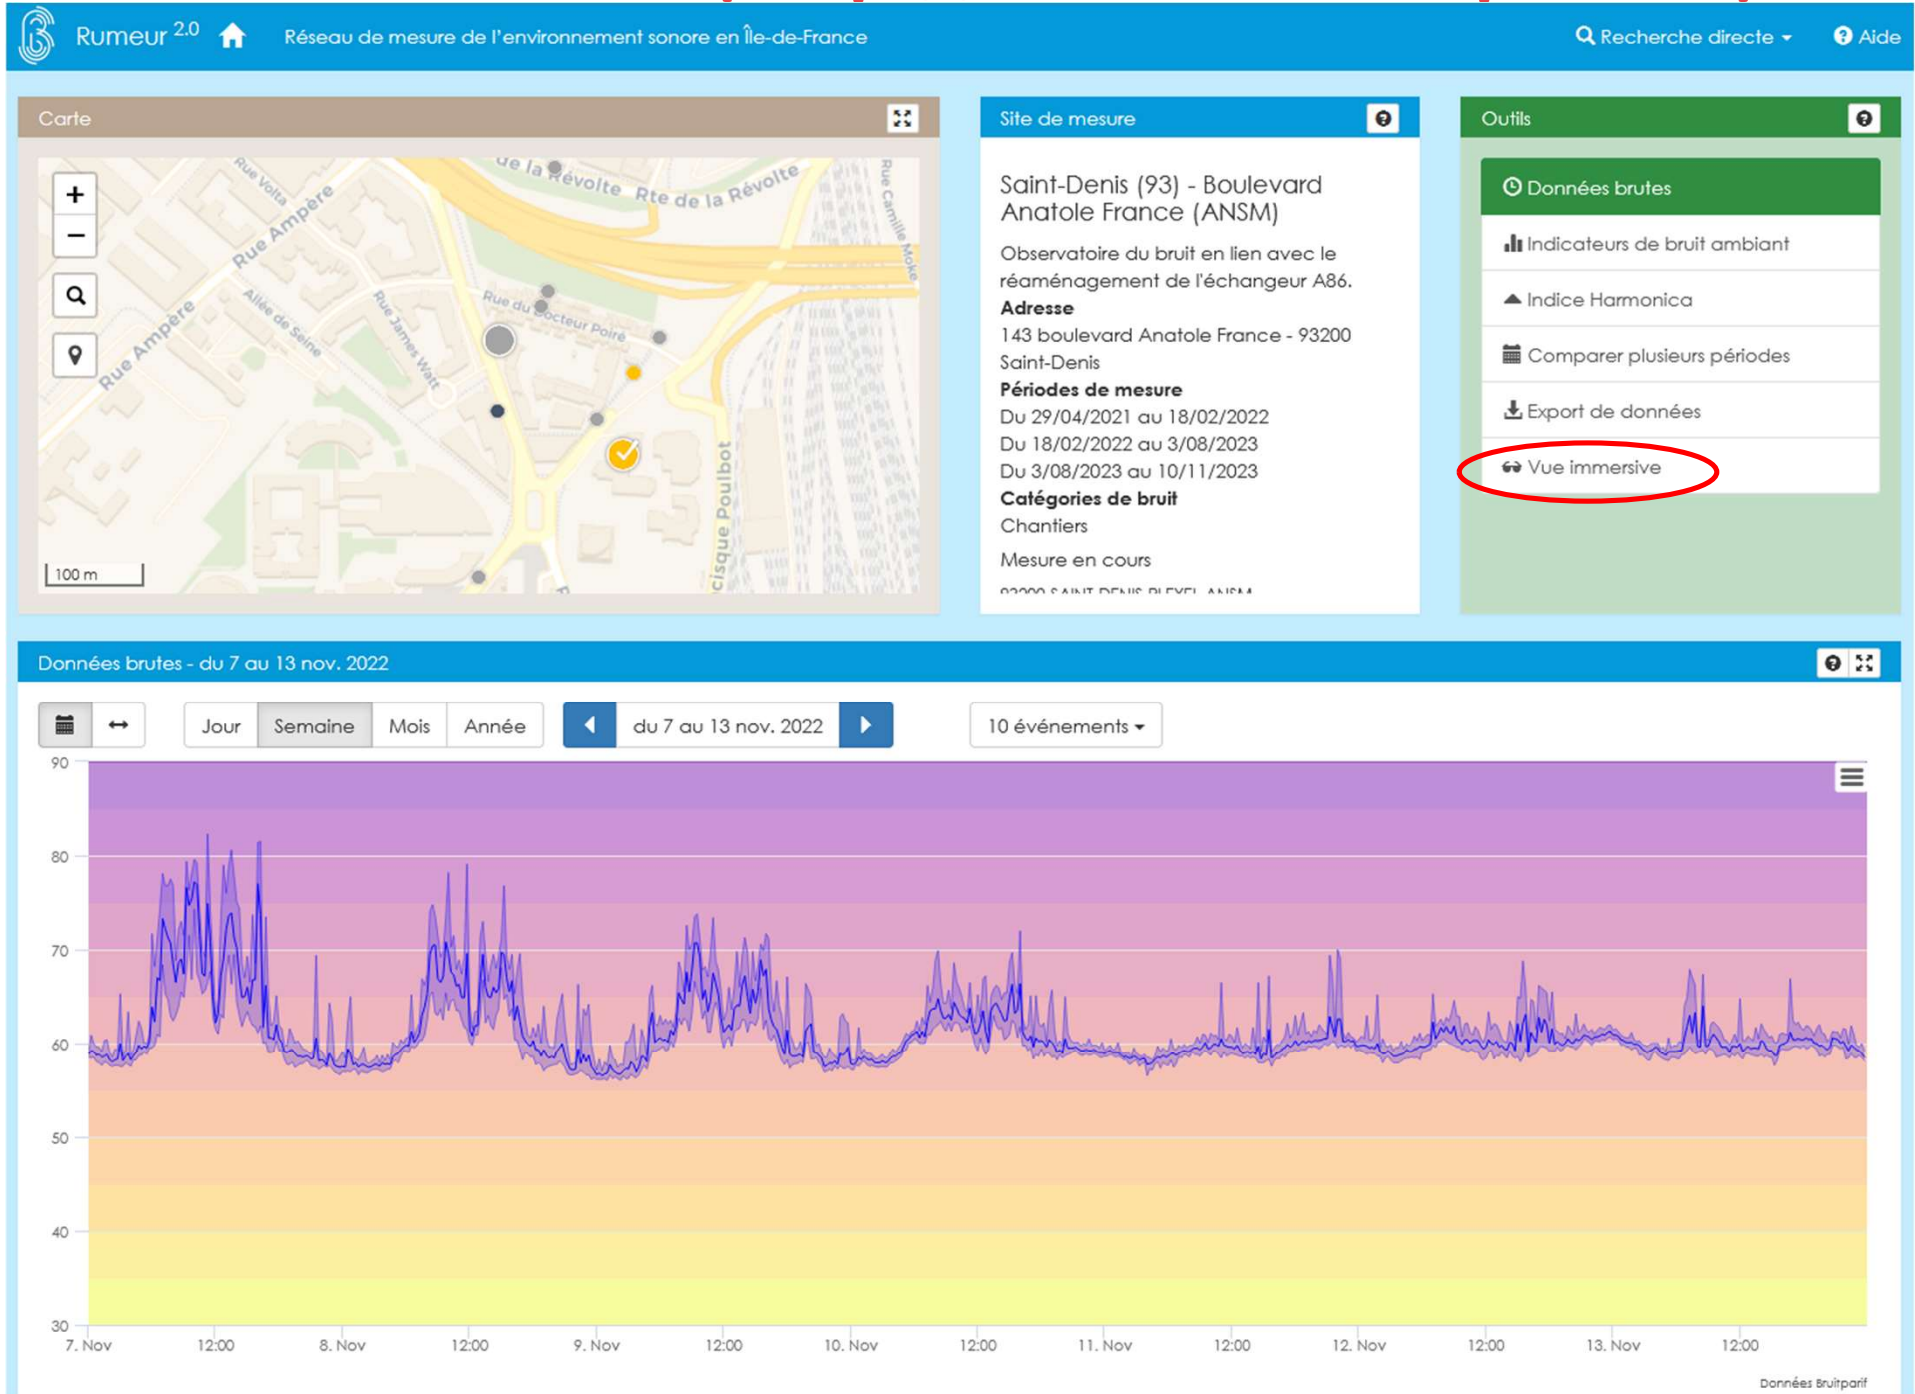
Rumeur 2.0 Réseau de mesure de l'environnement sonore en Île-de-France

Recherche directe Aide

Carte

+
−

Rue Volta
Rue Ampère
Rue Ampère
Allée de Seine
Rue James Watt
Rue du Docteur Poiré
Rte de la Révolte
de la Révolte
Rue Camille Moke
cisque Poulbot

100 m

Site de mesure

Saint-Denis (93) - Boulevard Anatole France (ANSM)

Observatoire du bruit en lien avec le réaménagement de l'échangeur A86.

**Adresse**
143 boulevard Anatole France - 93200 Saint-Denis

**Périodes de mesure**
Du 29/04/2021 au 18/02/2022
Du 18/02/2022 au 3/08/2023
Du 3/08/2023 au 10/11/2023

**Catégories de bruit**
Chantiers

Mesure en cours

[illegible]

Outils

Données brutes
Indicateurs de bruit ambiant
Indice Harmonica
Comparer plusieurs périodes
Export de données
Vue immersive

Données brutes - du 7 au 13 nov. 2022

Jour Semaine Mois Année du 7 au 13 nov. 2022 10 événements

90
80
70
60
50
40
30

7. Nov 12:00 8. Nov 12:00 9. Nov 12:00 10. Nov 12:00 11. Nov 12:00 12. Nov 12:00 13. Nov 12:00

Données Bruitparif